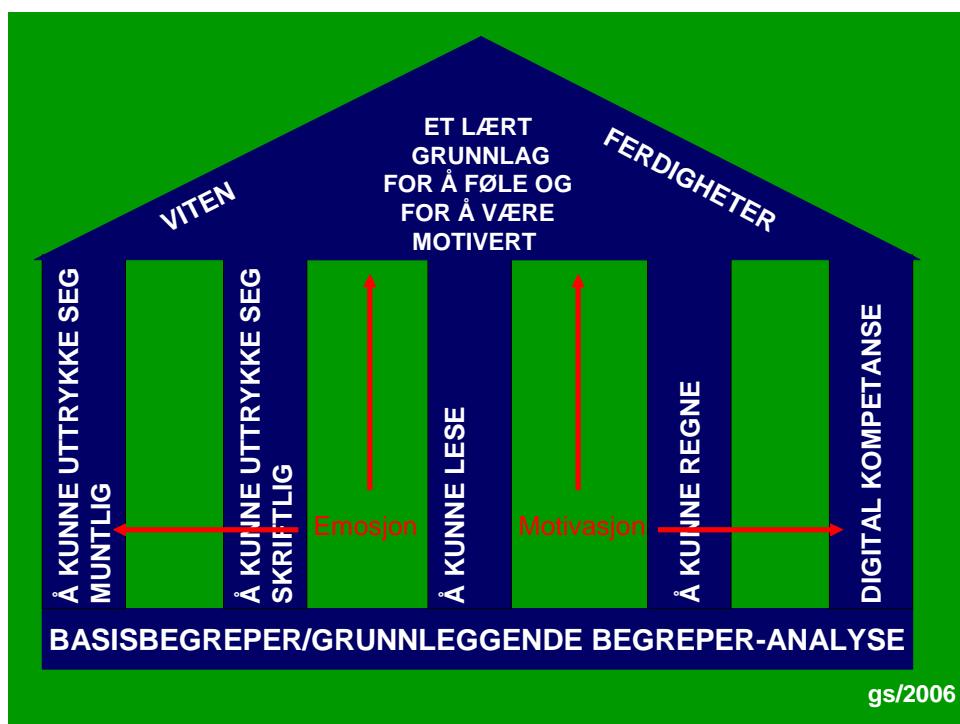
VITEN

ET LÆRT GRUNNLAG FOR Å FØLE OG FOR Å VÆRE MOTIVERT

FERDIGHETER

Å KUNNE UTTRYKKE SEG MUNTLIG

Å KUNNE UTTRYKKE SEG SKRIFTLIG

Emosjon

Å KUNNE LESE

Motivasjon

Å KUNNE REGNE

DIGITAL KOMPETANSE

BASISBEGREPER/GRUNNLEGGENDE BEGREPER-ANALYSE

gs/2006